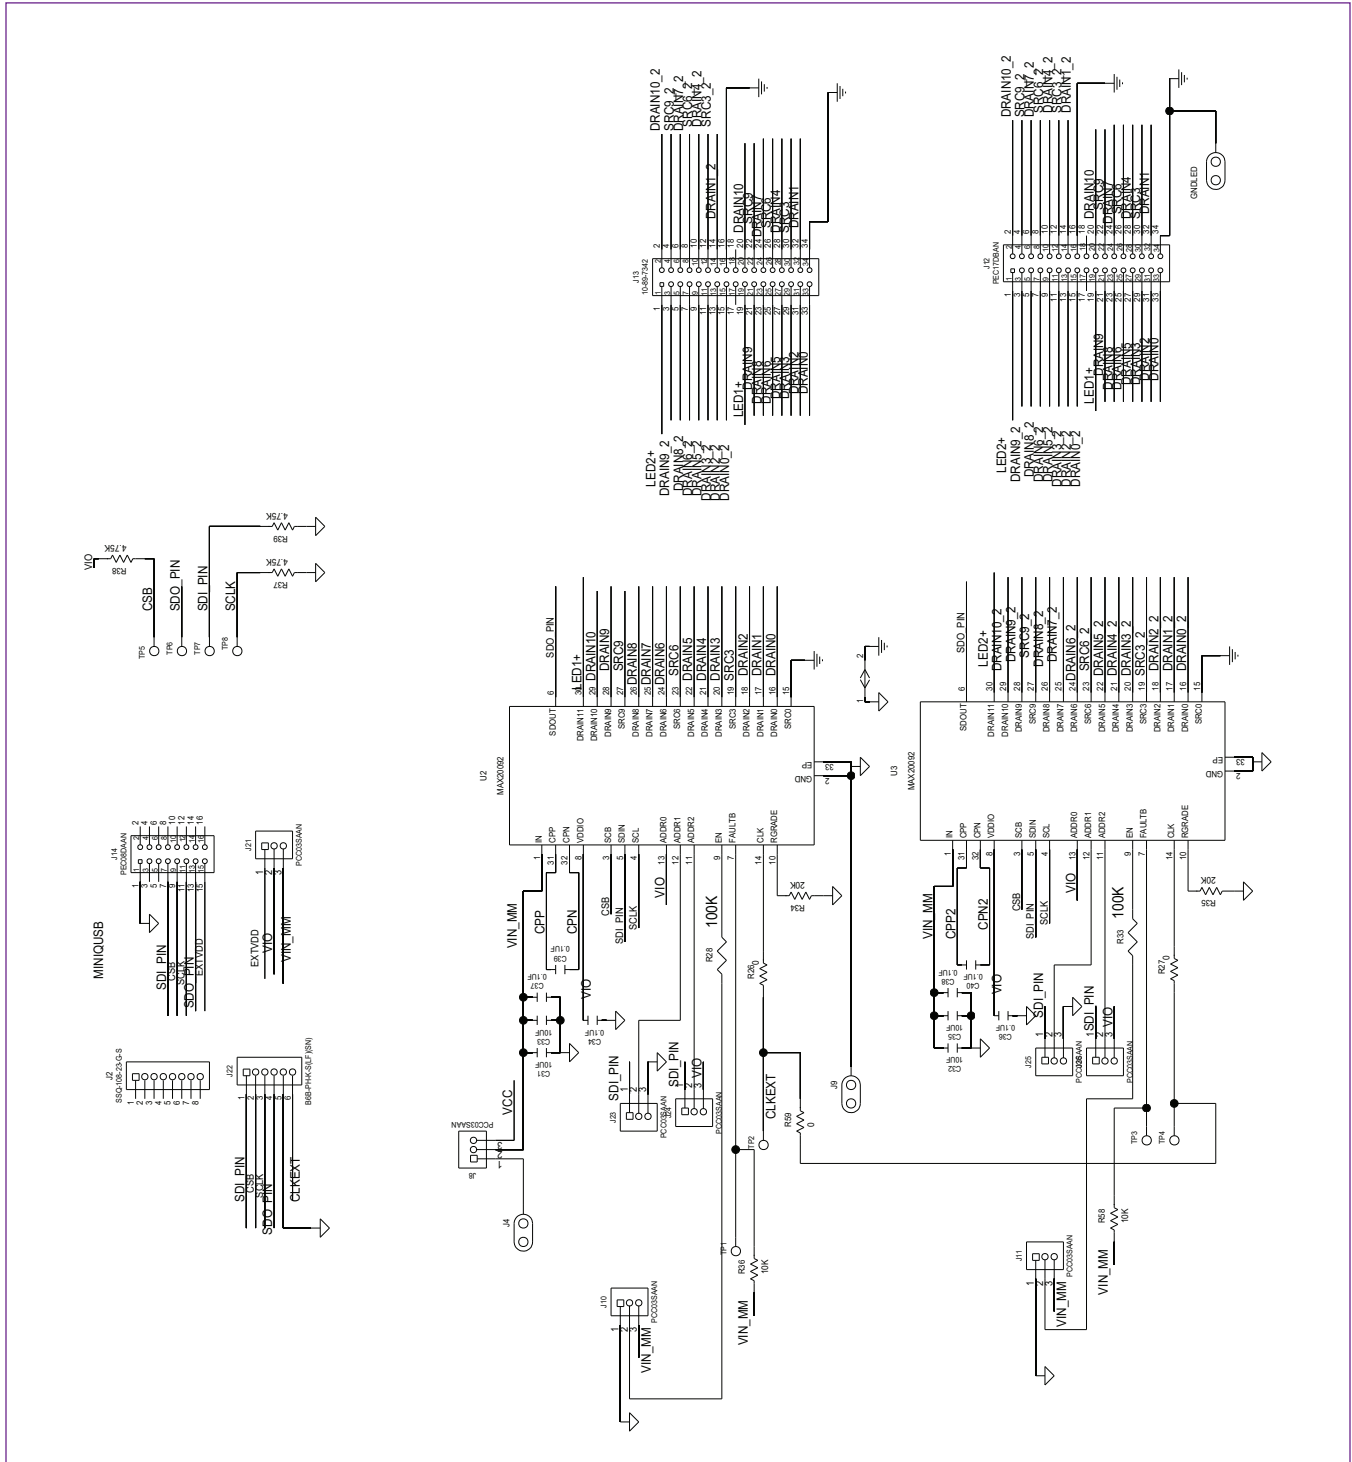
DRAIN10_2
SRC9_2
DRAIN7_2
SRC6_2
DRAIN4_2
SRC3_2
DRAIN1_2
DRAIN10
SRC9
DRAIN7
SRC6
DRAIN4
SRC3
DRAIN1
J13
10-89-7342
LED2+
DRAIN9_2
DRAIN8_2
DRAIN5_2
DRAIN3_2
DRAIN2_2
DRAIN0_2
LED1+
DRAIN9
DRAIN8
DRAIN5
DRAIN3
DRAIN2
DRAIN0

DRAIN10_2
SRC9_2
DRAIN7_2
SRC6_2
DRAIN4_2
SRC3_2
DRAIN1_2
DRAIN10
SRC9
DRAIN7
SRC6
DRAIN4
SRC3
DRAIN1
J12
PEC17DBAN
GNDLED
LED2+
DRAIN9_2
DRAIN8_2
DRAIN5_2
DRAIN3_2
DRAIN2_2
DRAIN0_2
LED1+
DRAIN9
DRAIN8
DRAIN5
DRAIN3
DRAIN2
DRAIN0

VIO
R38 4.75K
CSB
SDO_PIN
SDI_PIN
SCLK
R39 4.75K
R37 4.75K
TP5 TP6 TP7 TP8

U2
MAX20092
SDO_PIN
LED1+
DRAIN10
SRC9
DRAIN8
DRAIN7
DRAIN6
SRC6
DRAIN5
DRAIN4
DRAIN3
SRC3
DRAIN2
DRAIN1
DRAIN0
SDOUT DRAIN11 DRAIN10 SRC9 DRAIN8 DRAIN7 DRAIN6 SRC6 DRAIN5 DRAIN4 DRAIN3 SRC3 DRAIN2 DRAIN1 DRAIN0 SRC0
IN CPP CPN VDDIO SCB SDIN SCL ADDR0 ADDR1 ADDR2 EN FAULTB CLK RGRADE
EP GND
VIN_MM CPP CPN CSB SDI_PIN SCLK VIO 100K
C39 0.1UF C37 0.1UF C33 10UF C31 10UF C34 0.1UF
VIO R28 R26 R34 20K
VCC J8 PCC03SAAN J4
SDI_PIN SDI_PIN VIO J23 J24 PCC03SAAN
CLKEXT TP2 R59 0 J9
TP1 R36 10K VIN_MM
J10 PCC03SAAN VIN_MM

U3
MAX20092
SDO_PIN
LED2+
DRAIN10_2
DRAIN9_2
SRC9_2
DRAIN8_2
DRAIN7_2
DRAIN6_2
SRC6_2
DRAIN5_2
DRAIN4_2
DRAIN3_2
SRC3_2
DRAIN2_2
DRAIN1_2
DRAIN0_2
SDOUT DRAIN11 DRAIN10 SRC9 DRAIN8 DRAIN7 DRAIN6 SRC6 DRAIN5 DRAIN4 DRAIN3 SRC3 DRAIN2 DRAIN1 DRAIN0 SRC0
IN CPP CPN VDDIO SCB SDIN SCL ADDR0 ADDR1 ADDR2 EN FAULTB CLK RGRADE
EP GND
VIN_MM CPP2 CPN2 CSB SDI_PIN SCLK VIO 100K
C38 0.1UF C40 0.1UF C35 10UF C32 10UF C36 0.1UF
VIO R33 R27 0 R35 20K
SDI_PIN SDI_PIN VIO J25 J26 PCC03SAAN
TP3 TP4
R58 10K VIN_MM
J11 PCC03SAAN VIN_MM

MINIQUSB
J14
PEC08DAAN
SDI_PIN
CSB
SCLK
SDO_PIN
EXTVDD
J21 PCC03SAAN
EXTVDD
VIO
VIN_MM
J2
SSQ-108-23-G-S
J22
B6B-PHK-S(LF)(SN)
SDI_PIN
CSB
SCLK
SDO_PIN
CLKEXT